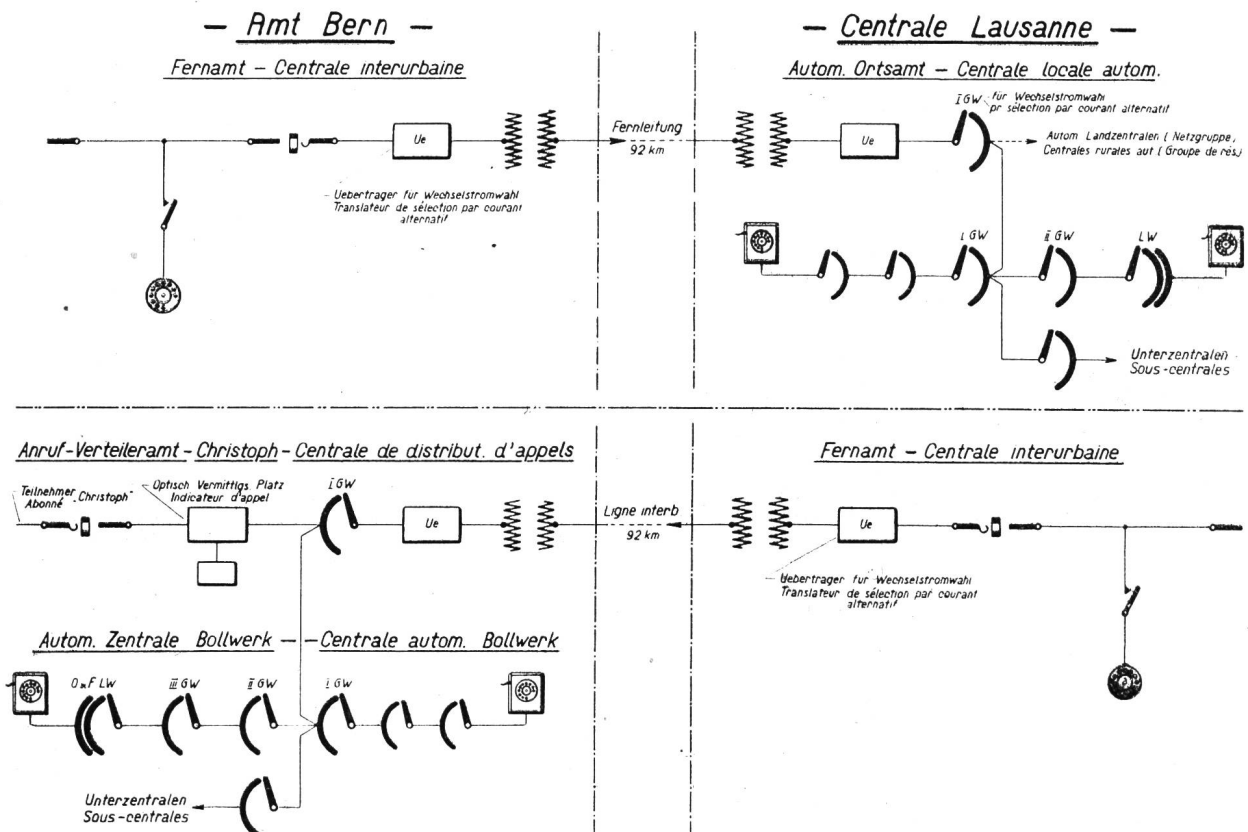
— Amt Bern —

Fernamt – Centrale interurbaine

Ue

Uebertrager für Wechselstromwahl
Translateur de sélection par courant alternatif

Fernleitung
92 km

— Centrale Lausanne —

Autom. Ortsamt – Centrale locale autom.

Ī GW für Wechselstromwahl
pr sélection par courant alternatif

Ue

Autom. Landzentralen ( Netzgruppe ,
Centrales rurales aut ( Groupe de rés.)

I GW

II GW

LW

Unterzentralen
Sous-centrales

Anruf-Verteileramt - Christoph - Centrale de distribut. d'appels

Teilnehmer „Christoph"
Abonné

Optisch Vermittlgs. Platz
Indicateur d'appel

Ī GW

Ue

Ligne interb
92 km

Fernamt – Centrale interurbaine

Ue

Uebertrager für Wechselstromwahl
Translateur de sélection par courant alternatif

Autom. Zentrale Bollwerk — —Centrale autom. Bollwerk

O.u.F LW

III GW

II GW

I GW

Unterzentralen
Sous-centrales